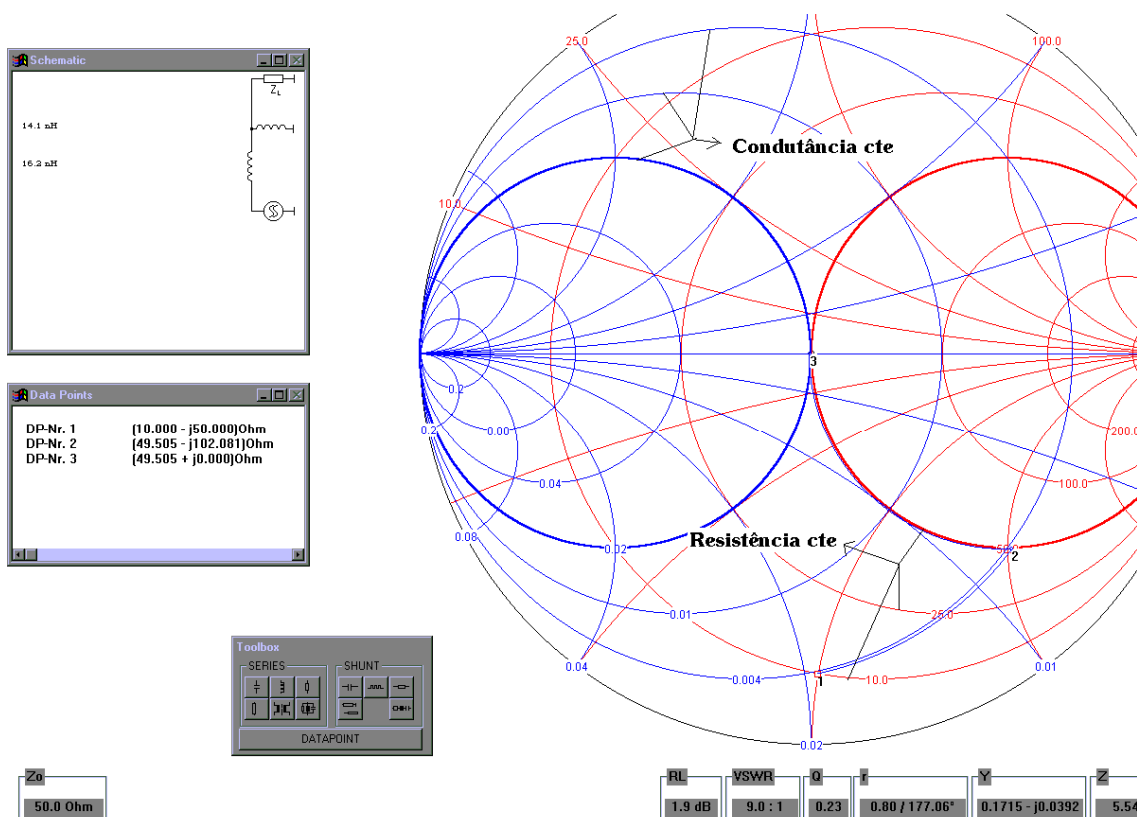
Schematic

$Z_L$

14.1 nH

16.2 nH

Data Points

DP-Nr. 1 (10.000 - j50.000)Ohm
DP-Nr. 2 (49.505 - j102.081)Ohm
DP-Nr. 3 (49.505 + j0.000)Ohm

Toolbox

SERIES

SHUNT

DATAPOINT

25.0

100.0

Condutância cte

10.0

3

0.2

0.2

0.00

200.0

0.04

100.0

0.08

0.02

Resistência cte

50.0

2

25.0

0.01

0.04

0.004

1

10.0

0.01

0.02

Zo

50.0 Ohm

RL

1.9 dB

VSWR

9.0 : 1

Q

0.23

r

0.80 / 177.06°

Y

0.1715 - j0.0392

Z

5.54